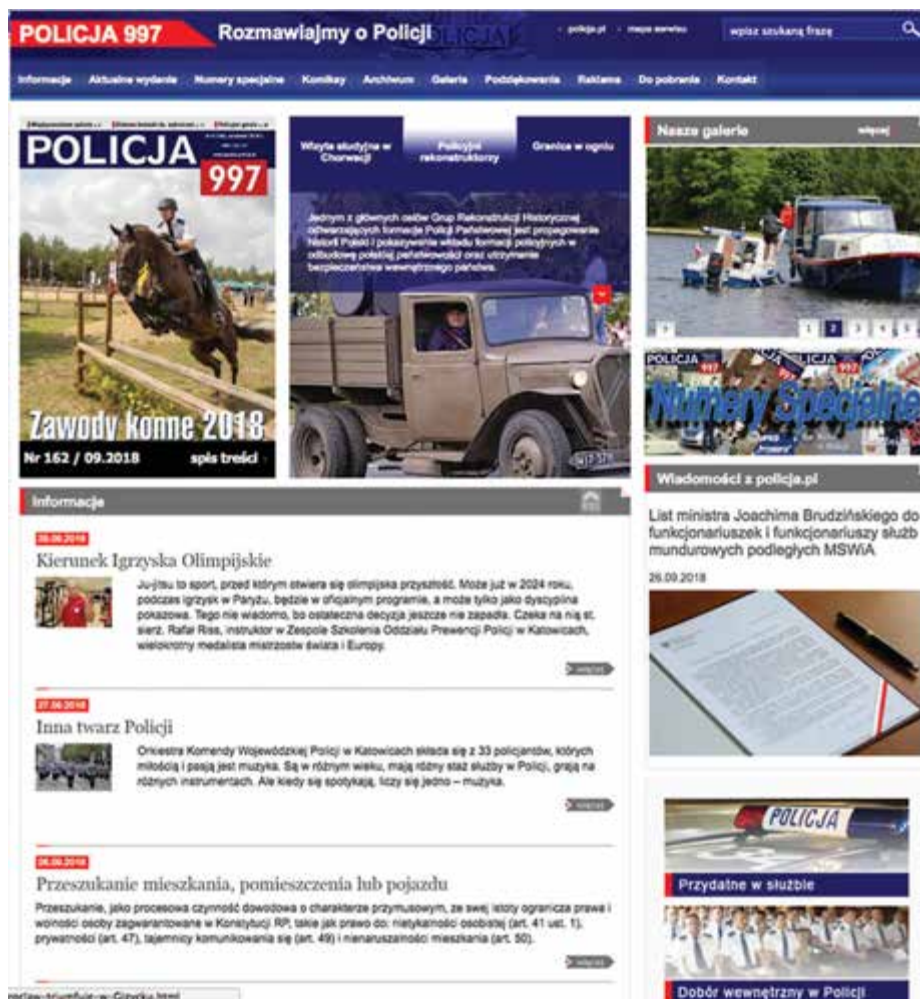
POLICJA 997 Rozmawiajmy o Policji

policja.pl mapa serwisu wpisz szukaną frazę

Informacje Aktualne wydanie Numery specjalne Komiksy Archiwum Galeria Podziękowania Reklama Do pobrania Kontakt

POLICJA 997

Zawody konne 2018

Nr 162 / 09.2018 spis treści

Wizyta studyjna w Chorwacji Policyjni rekonstruktorzy Granice w ogniu

Jednym z głównych celów Grup Rekonstrukcji Historycznej odtwarzających formacje Policji Państwowej jest propagowanie historii Polski i pokazywanie wkładu formacji policyjnych w odbudowę polskiej państwowości oraz utrzymanie bezpieczeństwa wewnętrznego państwa.

Nasze galerie więcej

1 2 3 4 5

Numery Specjalne

Wiadomości z policja.pl

List ministra Joachima Brudzińskiego do funkcjonariuszek i funkcjonariuszy służb mundurowych podległych MSWiA

26.09.2018

Informacje

28.09.2018

Kierunek Igrzyska Olimpijskie

Ju-jitsu to sport, przed którym otwiera się olimpijska przyszłość. Może już w 2024 roku, podczas igrzysk w Paryżu, będzie w oficjalnym programie, a może tylko jako dyscyplina pokazowa. Tego nie wiadomo, bo ostateczna decyzja jeszcze nie zapadła. Czeka na nią st. sierż. Rafał Riss, instruktor w Zespole Szkolenia Oddziału Prewencji Policji w Katowicach, wielokrotny medalista mistrzostw świata i Europy.

więcej

27.09.2018

Inna twarz Policji

Orkiestra Komendy Wojewódzkiej Policji w Katowicach składa się z 33 policjantów, których miłością i pasją jest muzyka. Są w różnym wieku, mają różny staż służby w Policji, grają na różnych instrumentach. Ale kiedy się spotykają, liczy się jedno – muzyka.

więcej

26.09.2018

Przeszukanie mieszkania, pomieszczenia lub pojazdu

Przeszukanie, jako procesowa czynność dowodowa o charakterze przymusowym, ze swej istoty ogranicza prawa i wolności osoby zagwarantowane w Konstytucji RP, takie jak prawo do: nietykalności osobistej (art. 41 ust. 1), prywatności (art. 47), tajemnicy komunikowania się (art. 49) i nienaruszalności mieszkania (art. 50).

więcej

POLICJA

Przydatne w służbie

Dobór wewnętrzny w Policji

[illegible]triumfuje-w-Gizycku.html